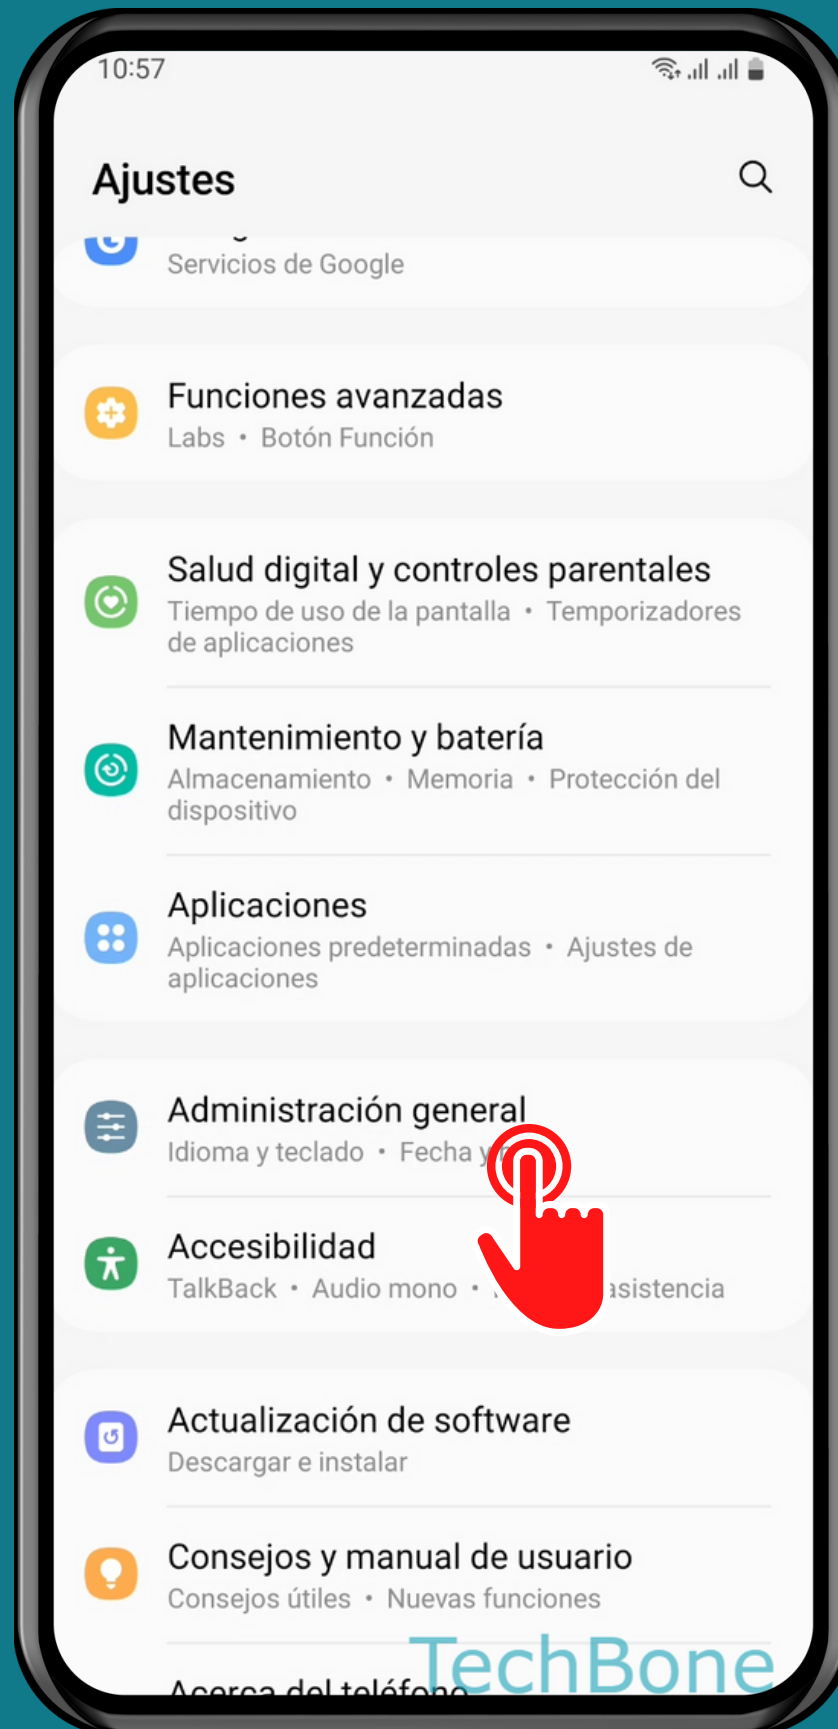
10:57

Ajustes

Servicios de Google

Funciones avanzadas
Labs • Botón Función

Salud digital y controles parentales
Tiempo de uso de la pantalla • Temporizadores de aplicaciones

Mantenimiento y batería
Almacenamiento • Memoria • Protección del dispositivo

Aplicaciones
Aplicaciones predeterminadas • Ajustes de aplicaciones

Administración general
Idioma y teclado • Fecha y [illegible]

Accesibilidad
TalkBack • Audio mono • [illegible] asistencia

Actualización de software
Descargar e instalar

Consejos y manual de usuario
Consejos útiles • Nuevas funciones

Acerca del teléfono

TechBone